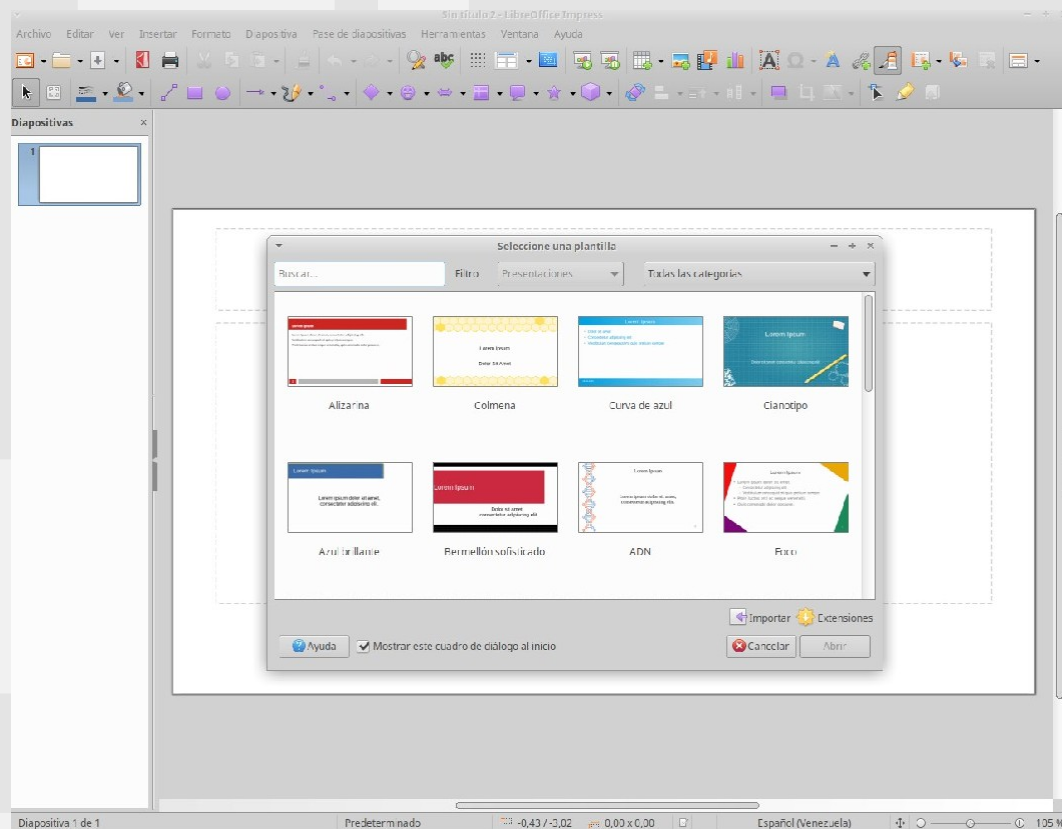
Sin título 2 - LibreOffice Impress

Archivo Editar Ver Insertar Formato Diapositiva Pase de diapositivas Herramientas Ventana Ayuda

Diapositivas

1

Seleccione una plantilla

Buscar...

Filtro Presentaciones

Todas las categorías

Lorem Ipsum

Alizarina

Lorem Ipsum

Dolor Sit Amet

Colmena

Lorem Ipsum

Curva de azul

Lorem Ipsum

Cianotipo

Lorem Ipsum

Lorem ipsum dolor sit amet, consectetur adipiscing elit.

Azul brillante

Lorem Ipsum

Dolor sit amet consectetur adipiscing elit

Bermellón sofisticado

Lorem Ipsum

Lorem ipsum dolor sit amet, consectetur adipiscing elit.

ADN

Lorem Ipsum

Foco

Importar Extensiones

Ayuda

Mostrar este cuadro de diálogo al inicio

Cancelar

Abrir

Diapositiva 1 de 1

Predeterminado

-0,43 / -3,02

0,00 x 0,00

Español (Venezuela)

105 %